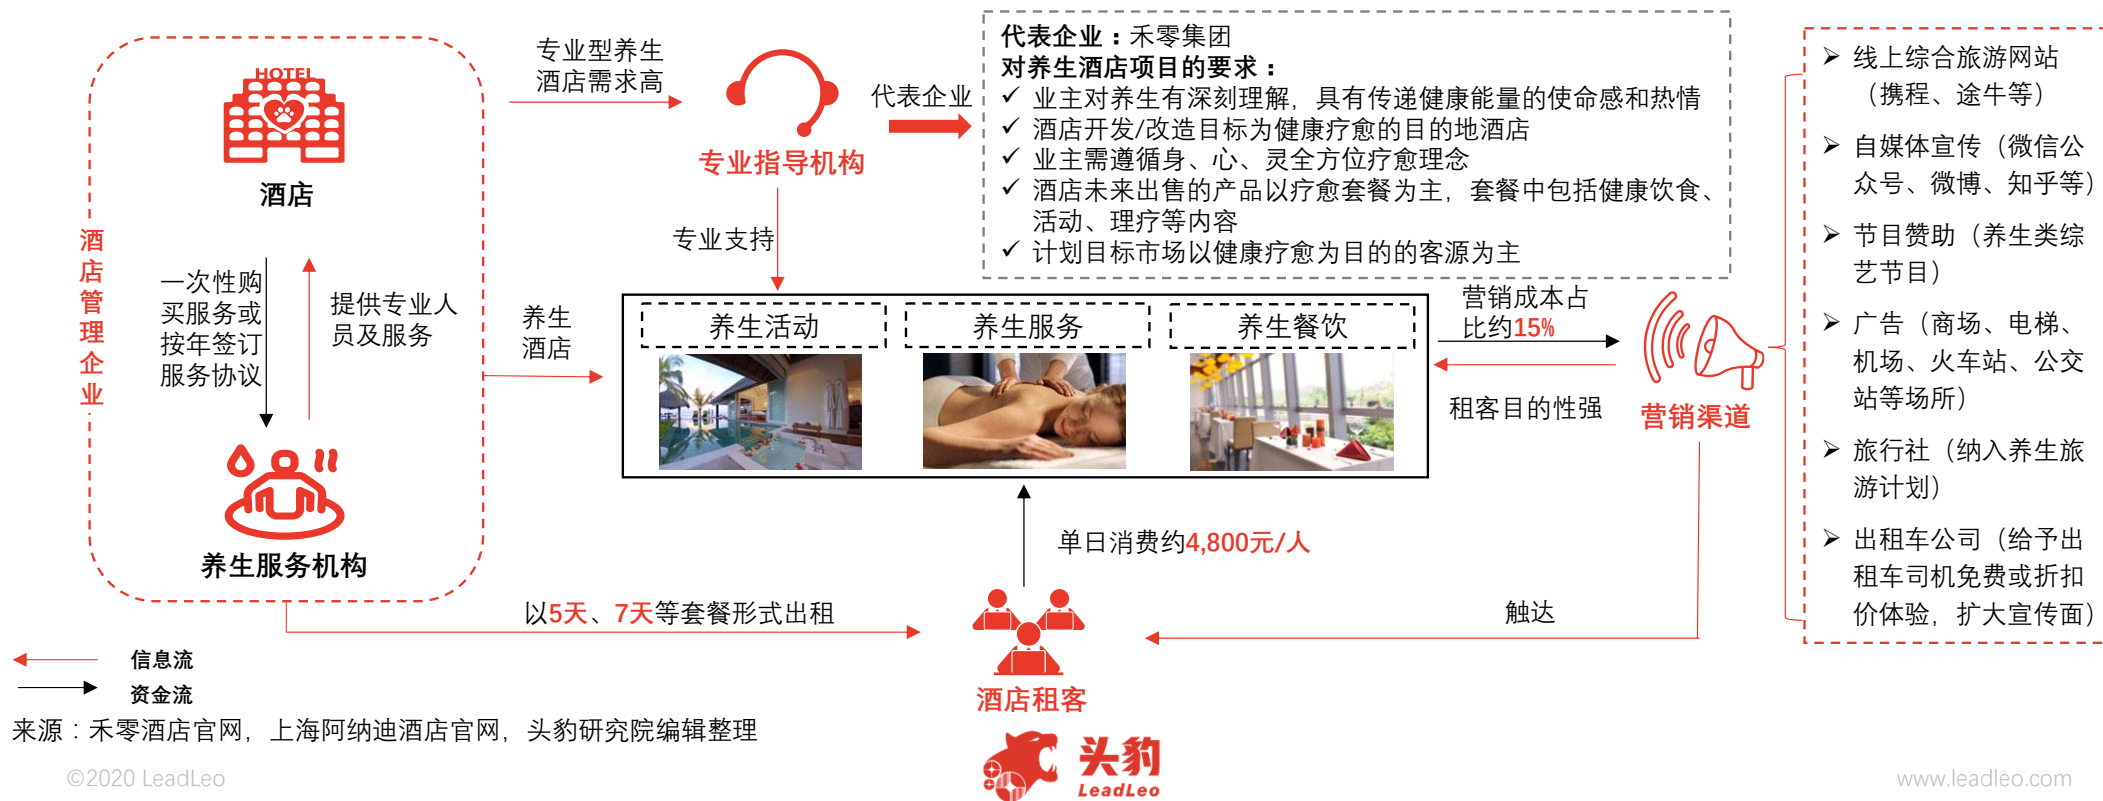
HOTEL
酒店

酒店管理企业

一次性购买服务或按年签订服务协议

提供专业人员及服务

养生服务机构

专业型养生酒店需求高

专业指导机构

代表企业

代表企业：禾零集团
对养生酒店项目的要求：
✓ 业主对养生有深刻理解，具有传递健康能量的使命感和热情
✓ 酒店开发/改造目标为健康疗愈的目的地酒店
✓ 业主需遵循身、心、灵全方位疗愈理念
✓ 酒店未来出售的产品以疗愈套餐为主，套餐中包括健康饮食、活动、理疗等内容
✓ 计划目标市场以健康疗愈为目的的客源为主

专业支持

养生酒店

养生活动
养生服务
养生餐饮

营销成本占比约15%

租客目的性强

营销渠道

➢ 线上综合旅游网站（携程、途牛等）
➢ 自媒体宣传（微信公众号、微博、知乎等）
➢ 节目赞助（养生类综艺节目）
➢ 广告（商场、电梯、机场、火车站、公交站等场所）
➢ 旅行社（纳入养生旅游计划）
➢ 出租车公司（给予出租车司机免费或折扣价体验，扩大宣传面）

单日消费约4,800元/人

以5天、7天等套餐形式出租

触达

酒店租客

信息流
资金流

来源：禾零酒店官网，上海阿纳迪酒店官网，头豹研究院编辑整理

©2020 LeadLeo

头豹
LeadLeo

www.leadleo.com